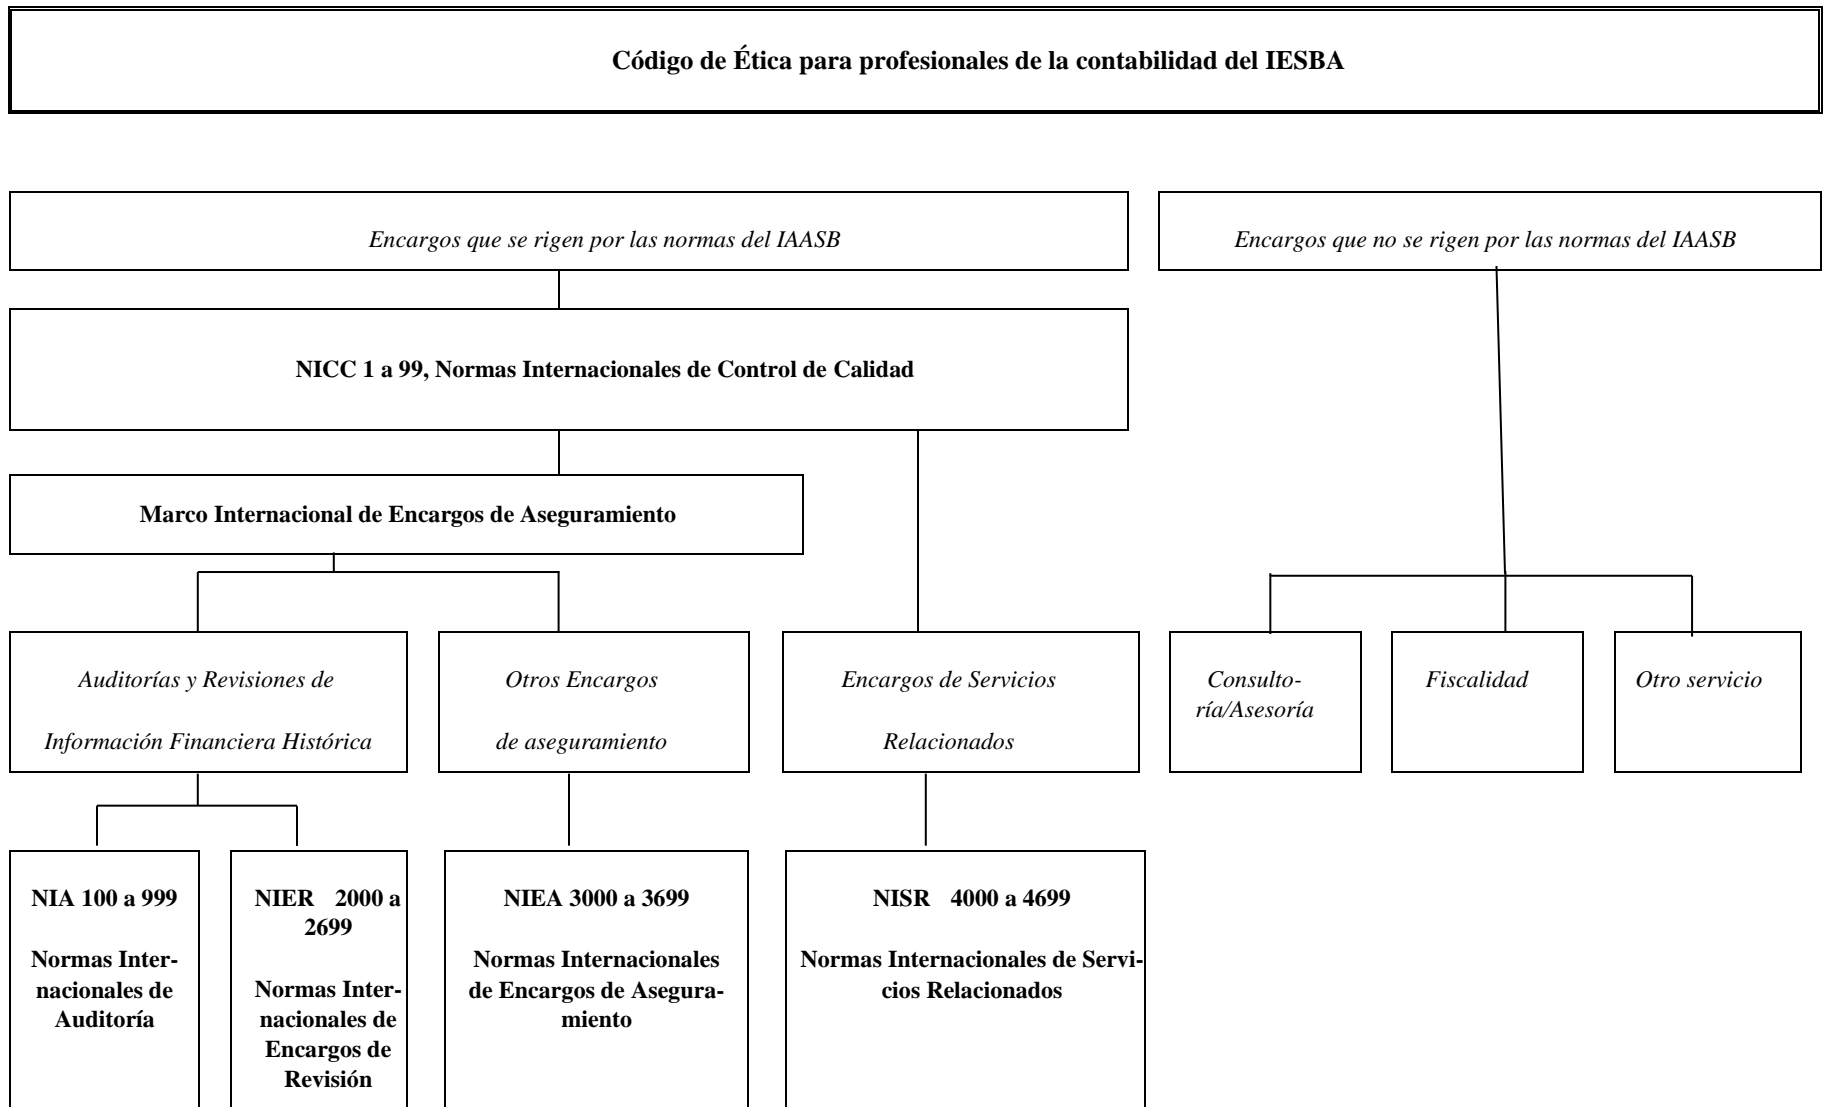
Código de Ética para profesionales de la contabilidad del IESBA

Encargos que se rigen por las normas del IAASB

Encargos que no se rigen por las normas del IAASB

NICC 1 a 99, Normas Internacionales de Control de Calidad

Marco Internacional de Encargos de Aseguramiento

Auditorías y Revisiones de Información Financiera Histórica

Otros Encargos de aseguramiento

Encargos de Servicios Relacionados

Consultoría/Asesoría

Fiscalidad

Otro servicio

NIA 100 a 999

Normas Internacionales de Auditoría

NIER 2000 a 2699

Normas Internacionales de Encargos de Revisión

NIEA 3000 a 3699

Normas Internacionales de Encargos de Aseguramiento

NISR 4000 a 4699

Normas Internacionales de Servicios Relacionados